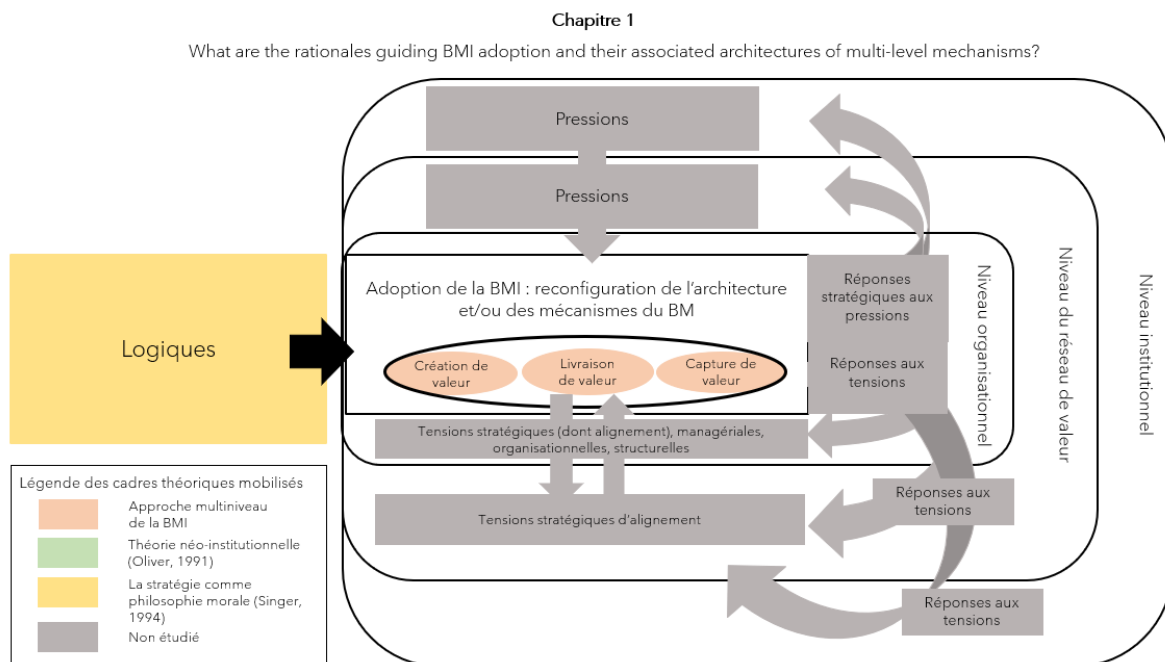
Chapitre 1

What are the rationales guiding BMI adoption and their associated architectures of multi-level mechanisms?

Pressions

Pressions

Adoption de la BMI : reconfiguration de l'architecture et/ou des mécanismes du BM

Création de valeur

Livraison de valeur

Capture de valeur

Réponses stratégiques aux pressions

Réponses aux tensions

Niveau organisationnel

Niveau du réseau de valeur

Niveau institutionnel

Logiques

Tensions stratégiques (dont alignement), managériales, organisationnelles, structurelles

Tensions stratégiques d'alignement

Réponses aux tensions

Réponses aux tensions

Légende des cadres théoriques mobilisés

Approche multiniveau de la BMI

Théorie néo-institutionnelle (Oliver, 1991)

La stratégie comme philosophie morale (Singer, 1994)

Non étudié